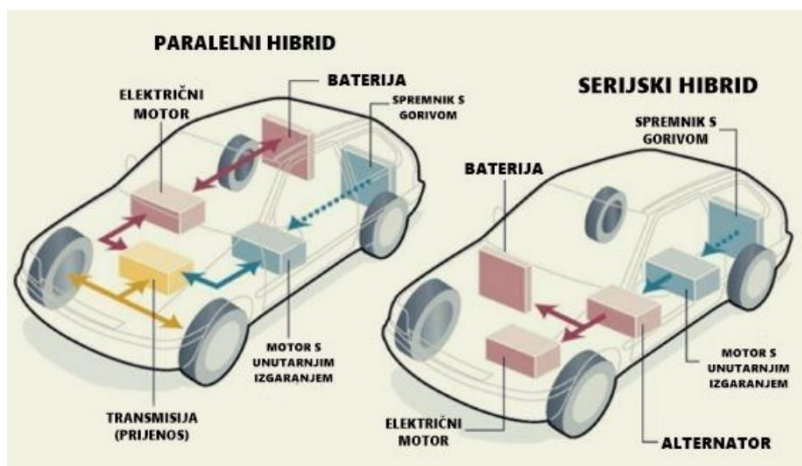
PARALELNI HIBRID

BATERIJA

ELEKTRIČNI MOTOR

SPREMNIK S GORIVOM

MOTOR S UNUTARNJIM IZGARANJEM

TRANSMISIJA (PRIJENOS)

SERIJSKI HIBRID

BATERIJA

SPREMNIK S GORIVOM

MOTOR S UNUTARNJIM IZGARANJEM

ELEKTRIČNI MOTOR

ALTERNATOR